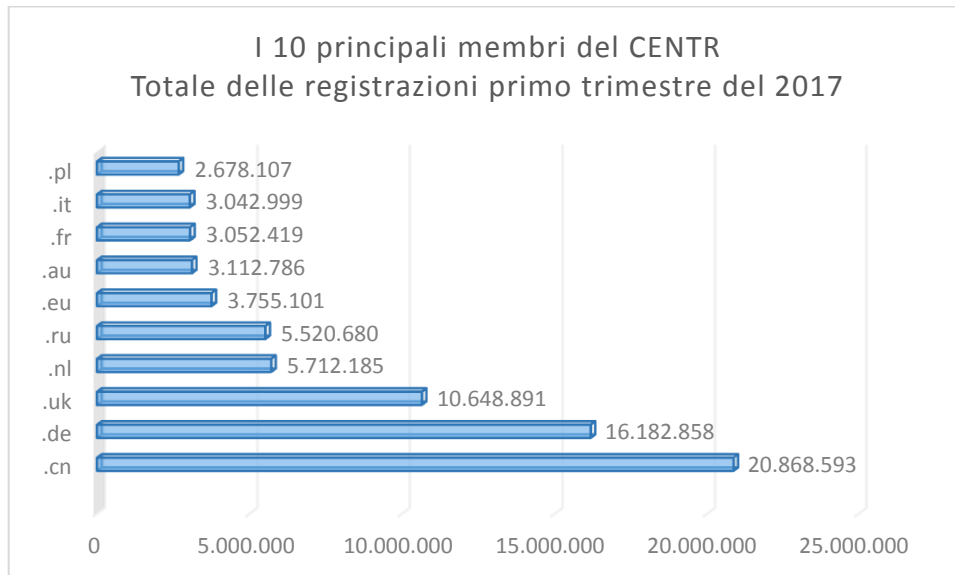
I 10 principali membri del CENTR
Totale delle registrazioni primo trimestre del 2017

| | |
|---|---|
| .pl | 2.678.107 |
| .it | 3.042.999 |
| .fr | 3.052.419 |
| .au | 3.112.786 |
| .eu | 3.755.101 |
| .ru | 5.520.680 |
| .nl | 5.712.185 |
| .uk | 10.648.891 |
| .de | 16.182.858 |
| .cn | 20.868.593 |

0 5.000.000 10.000.000 15.000.000 20.000.000 25.000.000